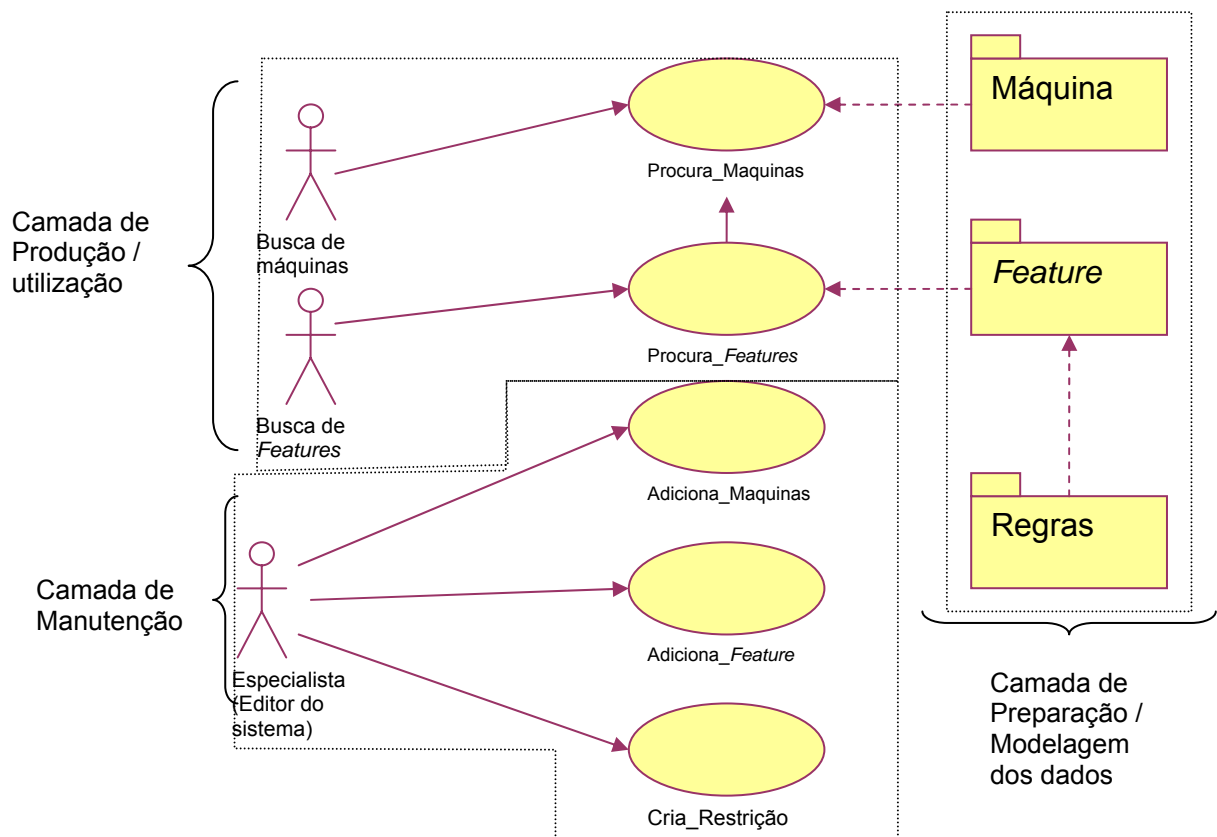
Camada de Produção / utilização

Busca de máquinas

Busca de *Features*

Procura_Maquinas

Procura_*Features*

Máquina

*Feature*

Regras

Camada de Manutenção

Especialista (Editor do sistema)

Adiciona_Maquinas

Adiciona_*Feature*

Cria_Restrição

Camada de Preparação / Modelagem dos dados